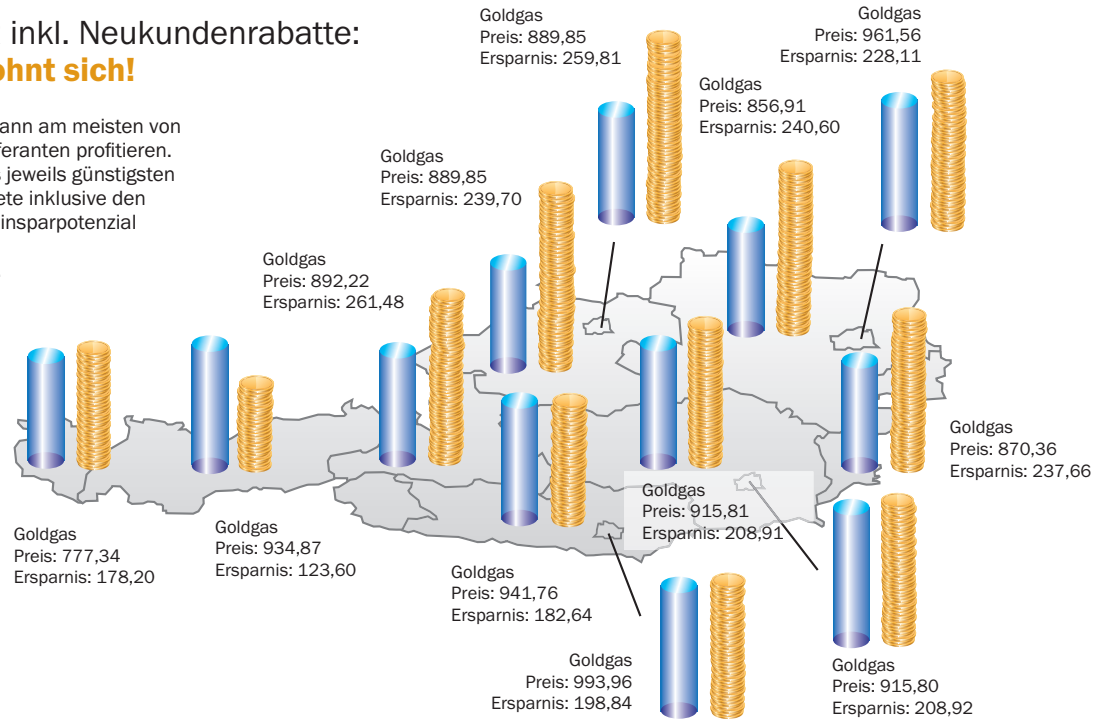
inkl. Neukundenrabatte:
ohnt sich!

ann am meisten von feranten profitieren. jeweils günstigsten ete inklusive den insparpotenzial

Goldgas
Preis: 889,85
Ersparnis: 259,81

Goldgas
Preis: 961,56
Ersparnis: 228,11

Goldgas
Preis: 856,91
Ersparnis: 240,60

Goldgas
Preis: 889,85
Ersparnis: 239,70

Goldgas
Preis: 892,22
Ersparnis: 261,48

Goldgas
Preis: 870,36
Ersparnis: 237,66

Goldgas
Preis: 915,81
Ersparnis: 208,91

Goldgas
Preis: 777,34
Ersparnis: 178,20

Goldgas
Preis: 934,87
Ersparnis: 123,60

Goldgas
Preis: 941,76
Ersparnis: 182,64

Goldgas
Preis: 993,96
Ersparnis: 198,84

Goldgas
Preis: 915,80
Ersparnis: 208,92